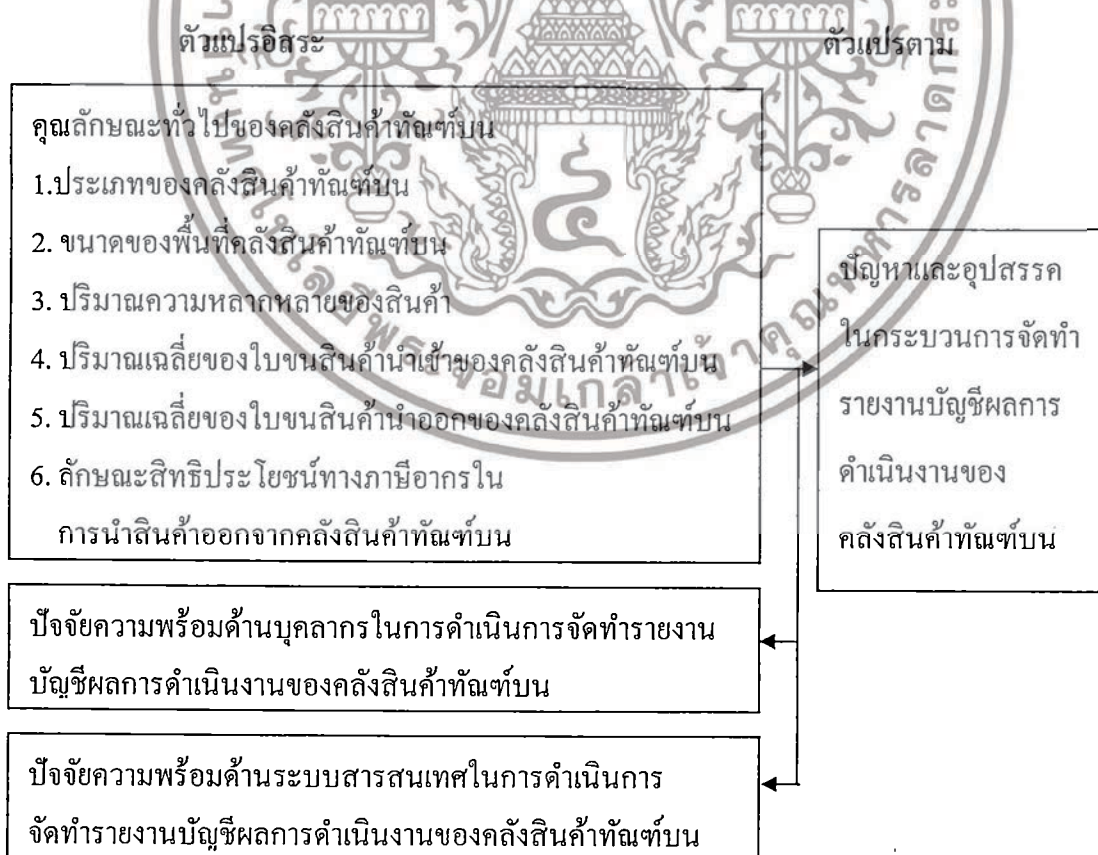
ตัวแปรอิสระ

ตัวแปรตาม

คุณลักษณะทั่วไปของคลังสินค้าทัณฑ์บน
1.ประเภทของคลังสินค้าทัณฑ์บน
2. ขนาดของพื้นที่คลังสินค้าทัณฑ์บน
3. ปริมาณความหลากหลายของสินค้า
4. ปริมาณเฉลี่ยของใบขนสินค้านำเข้าของคลังสินค้าทัณฑ์บน
5. ปริมาณเฉลี่ยของใบขนสินค้านำออกของคลังสินค้าทัณฑ์บน
6. ลักษณะสิทธิประโยชน์ทางภาษีอากรใน การนำสินค้าออกจากคลังสินค้าทัณฑ์บน

ปัญหาและอุปสรรค ในกระบวนการจัดทำ รายงานบัญชีผลการ ดำเนินงานของ คลังสินค้าทัณฑ์บน

ปัจจัยความพร้อมด้านบุคลากรในการดำเนินการจัดทำรายงาน บัญชีผลการดำเนินงานของคลังสินค้าทัณฑ์บน

ปัจจัยความพร้อมด้านระบบสารสนเทศในการดำเนินการ จัดทำรายงานบัญชีผลการดำเนินงานของคลังสินค้าทัณฑ์บน